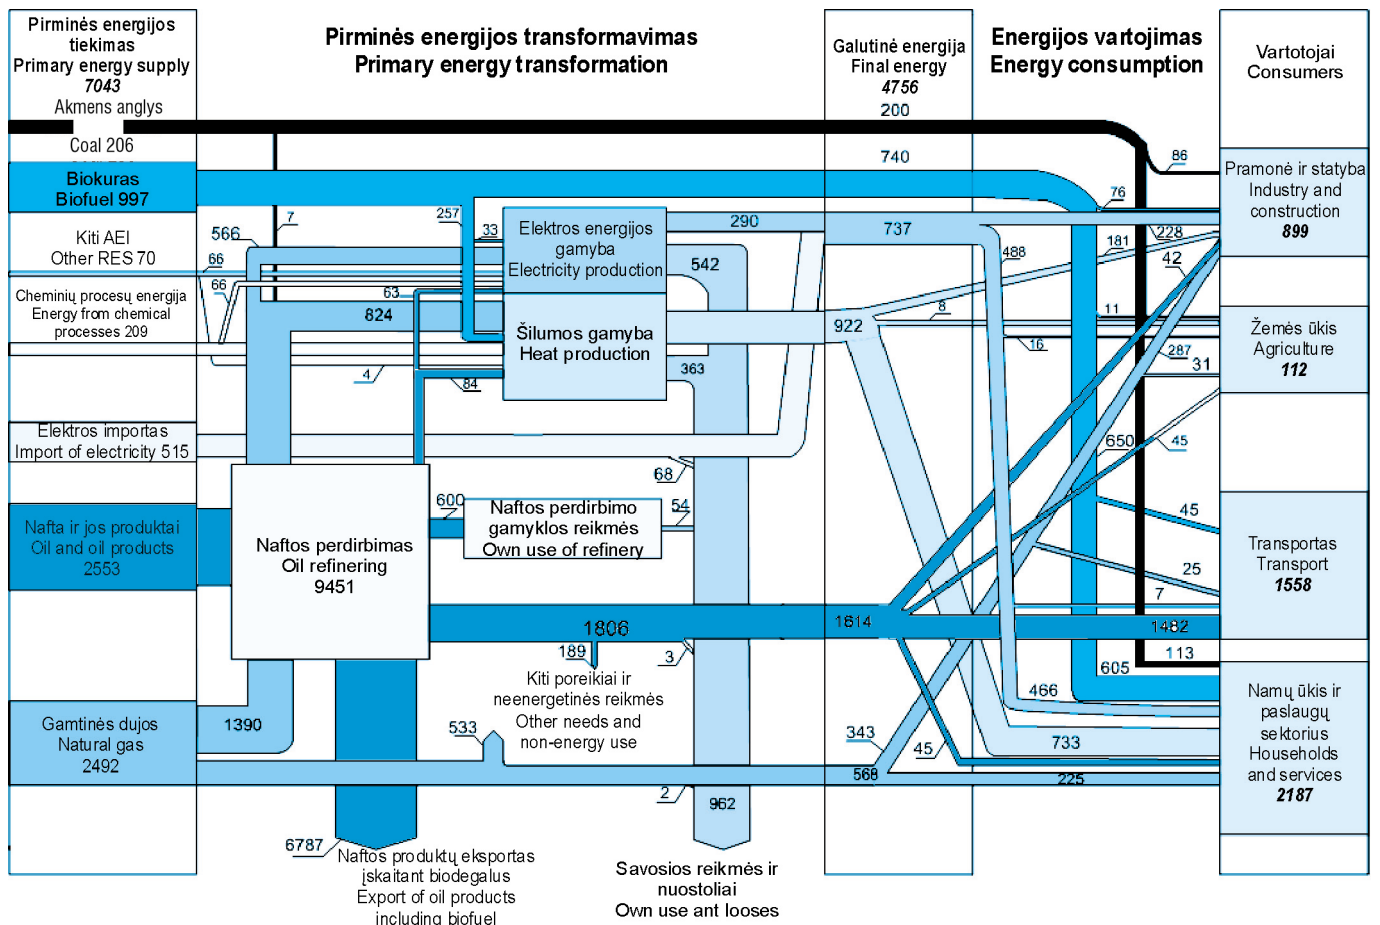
Pirminės energijos tiekimas
Primary energy supply
7043
Akmens anglys
Coal 206

Pirminės energijos transformavimas
Primary energy transformation

Galutinė energija
Final energy
4756
200

Energijos vartojimas
Energy consumption

Vartotojai
Consumers

Biokuras
Biofuel 997

740

86

Pramonė ir statyba
Industry and construction
899

Kiti AEI
Other RES 70

Cheminių procesų energija
Energy from chemical processes 209

566
7
257
33
Elektros energijos gamyba
Electricity production
290
737
76
228
181
42

66
66
63
824
542
488
8
11

Šilumos gamyba
Heat production
922
16
287
31

Žemės ūkis
Agriculture
112

4
84
363

Elektros importas
Import of electricity 515

68
650
45

600
Naftos perdirbimo gamyklos reikmės
Own use of refinery
54
45

Nafta ir jos produktai
Oil and oil products
2553

Naftos perdirbimas
Oil refining
9451

Transportas
Transport
1558

25
7

1806
1614
1482
113

189
3
Kiti poreikiai ir neenergetinės reikmės
Other needs and non-energy use
605
466

Namų ūkis ir paslaugų sektorius
Households and services
2187

Gamtinės dujos
Natural gas
2492
1390
533
343
45
733
568
225
2
962

6787
Naftos produktų eksportas įskaitant biodegalus
Export of oil products including biofuel

Savosios reikmės ir nuostoliai
Own use ant looses